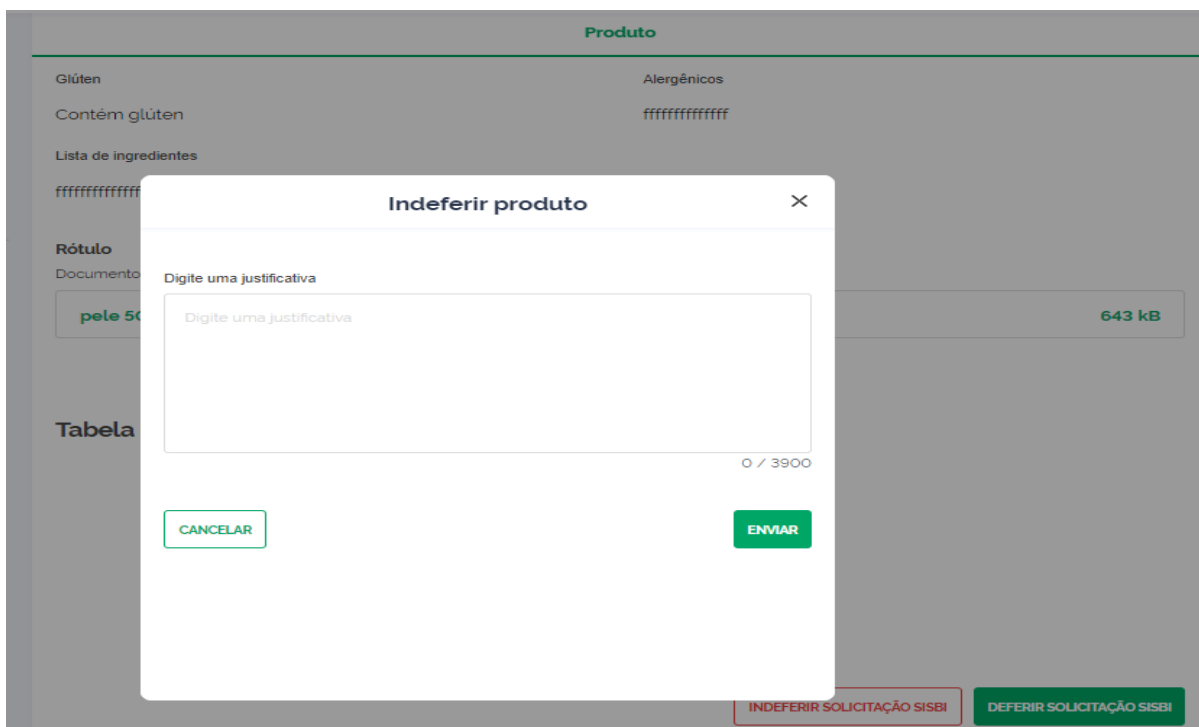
Produto

Glúten

Contém glúten

Alergênicos

ffffffffffffff

Lista de ingredientes

fffffffffffff

Rótulo

Documento

pele 50

643 kB

Tabela

Indeferir produto

×

Digite uma justificativa

Digite uma justificativa

0 / 3900

CANCELAR

ENVIAR

INDEFERIR SOLICITAÇÃO SISBI

DEFERIR SOLICITAÇÃO SISBI